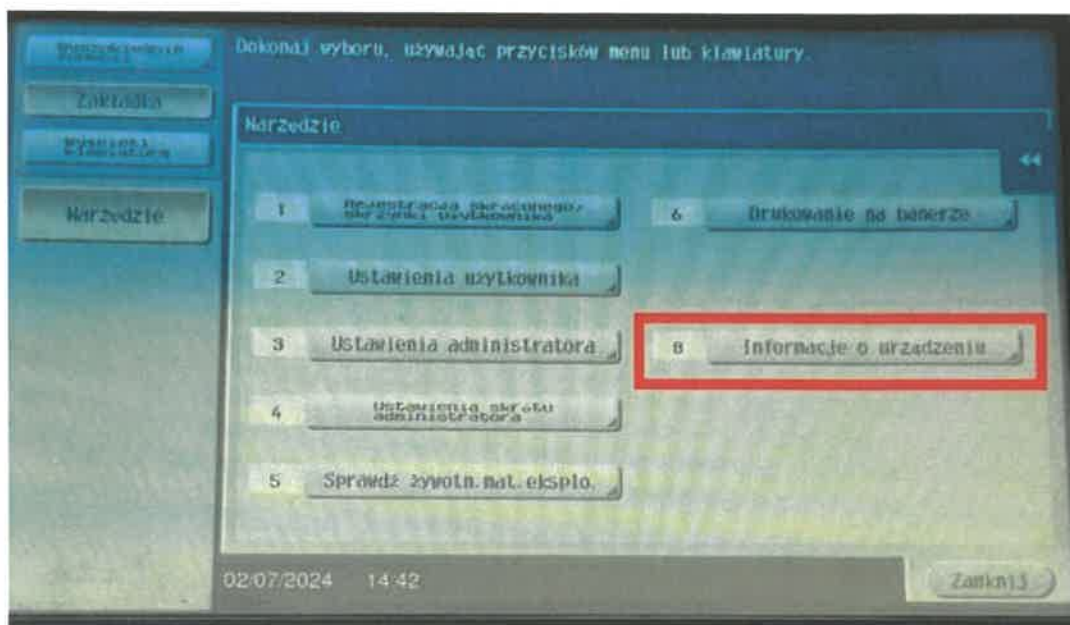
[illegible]

Zakładka

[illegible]

Narzędzie

Dokonaj wyboru, używając przycisków menu lub klawiatury.

Narzędzie

1 Rejestracja skrzynki/ skrzynki użytkownika

2 Ustawienia użytkownika

3 Ustawienia administratora

4 Ustawienia skrótu administratora

5 Sprawdź żywotn. mat. eksplo.

6 Drukowanie na banerze

8 Informacje o urządzeniu

02/07/2024 14:42

Zamknij